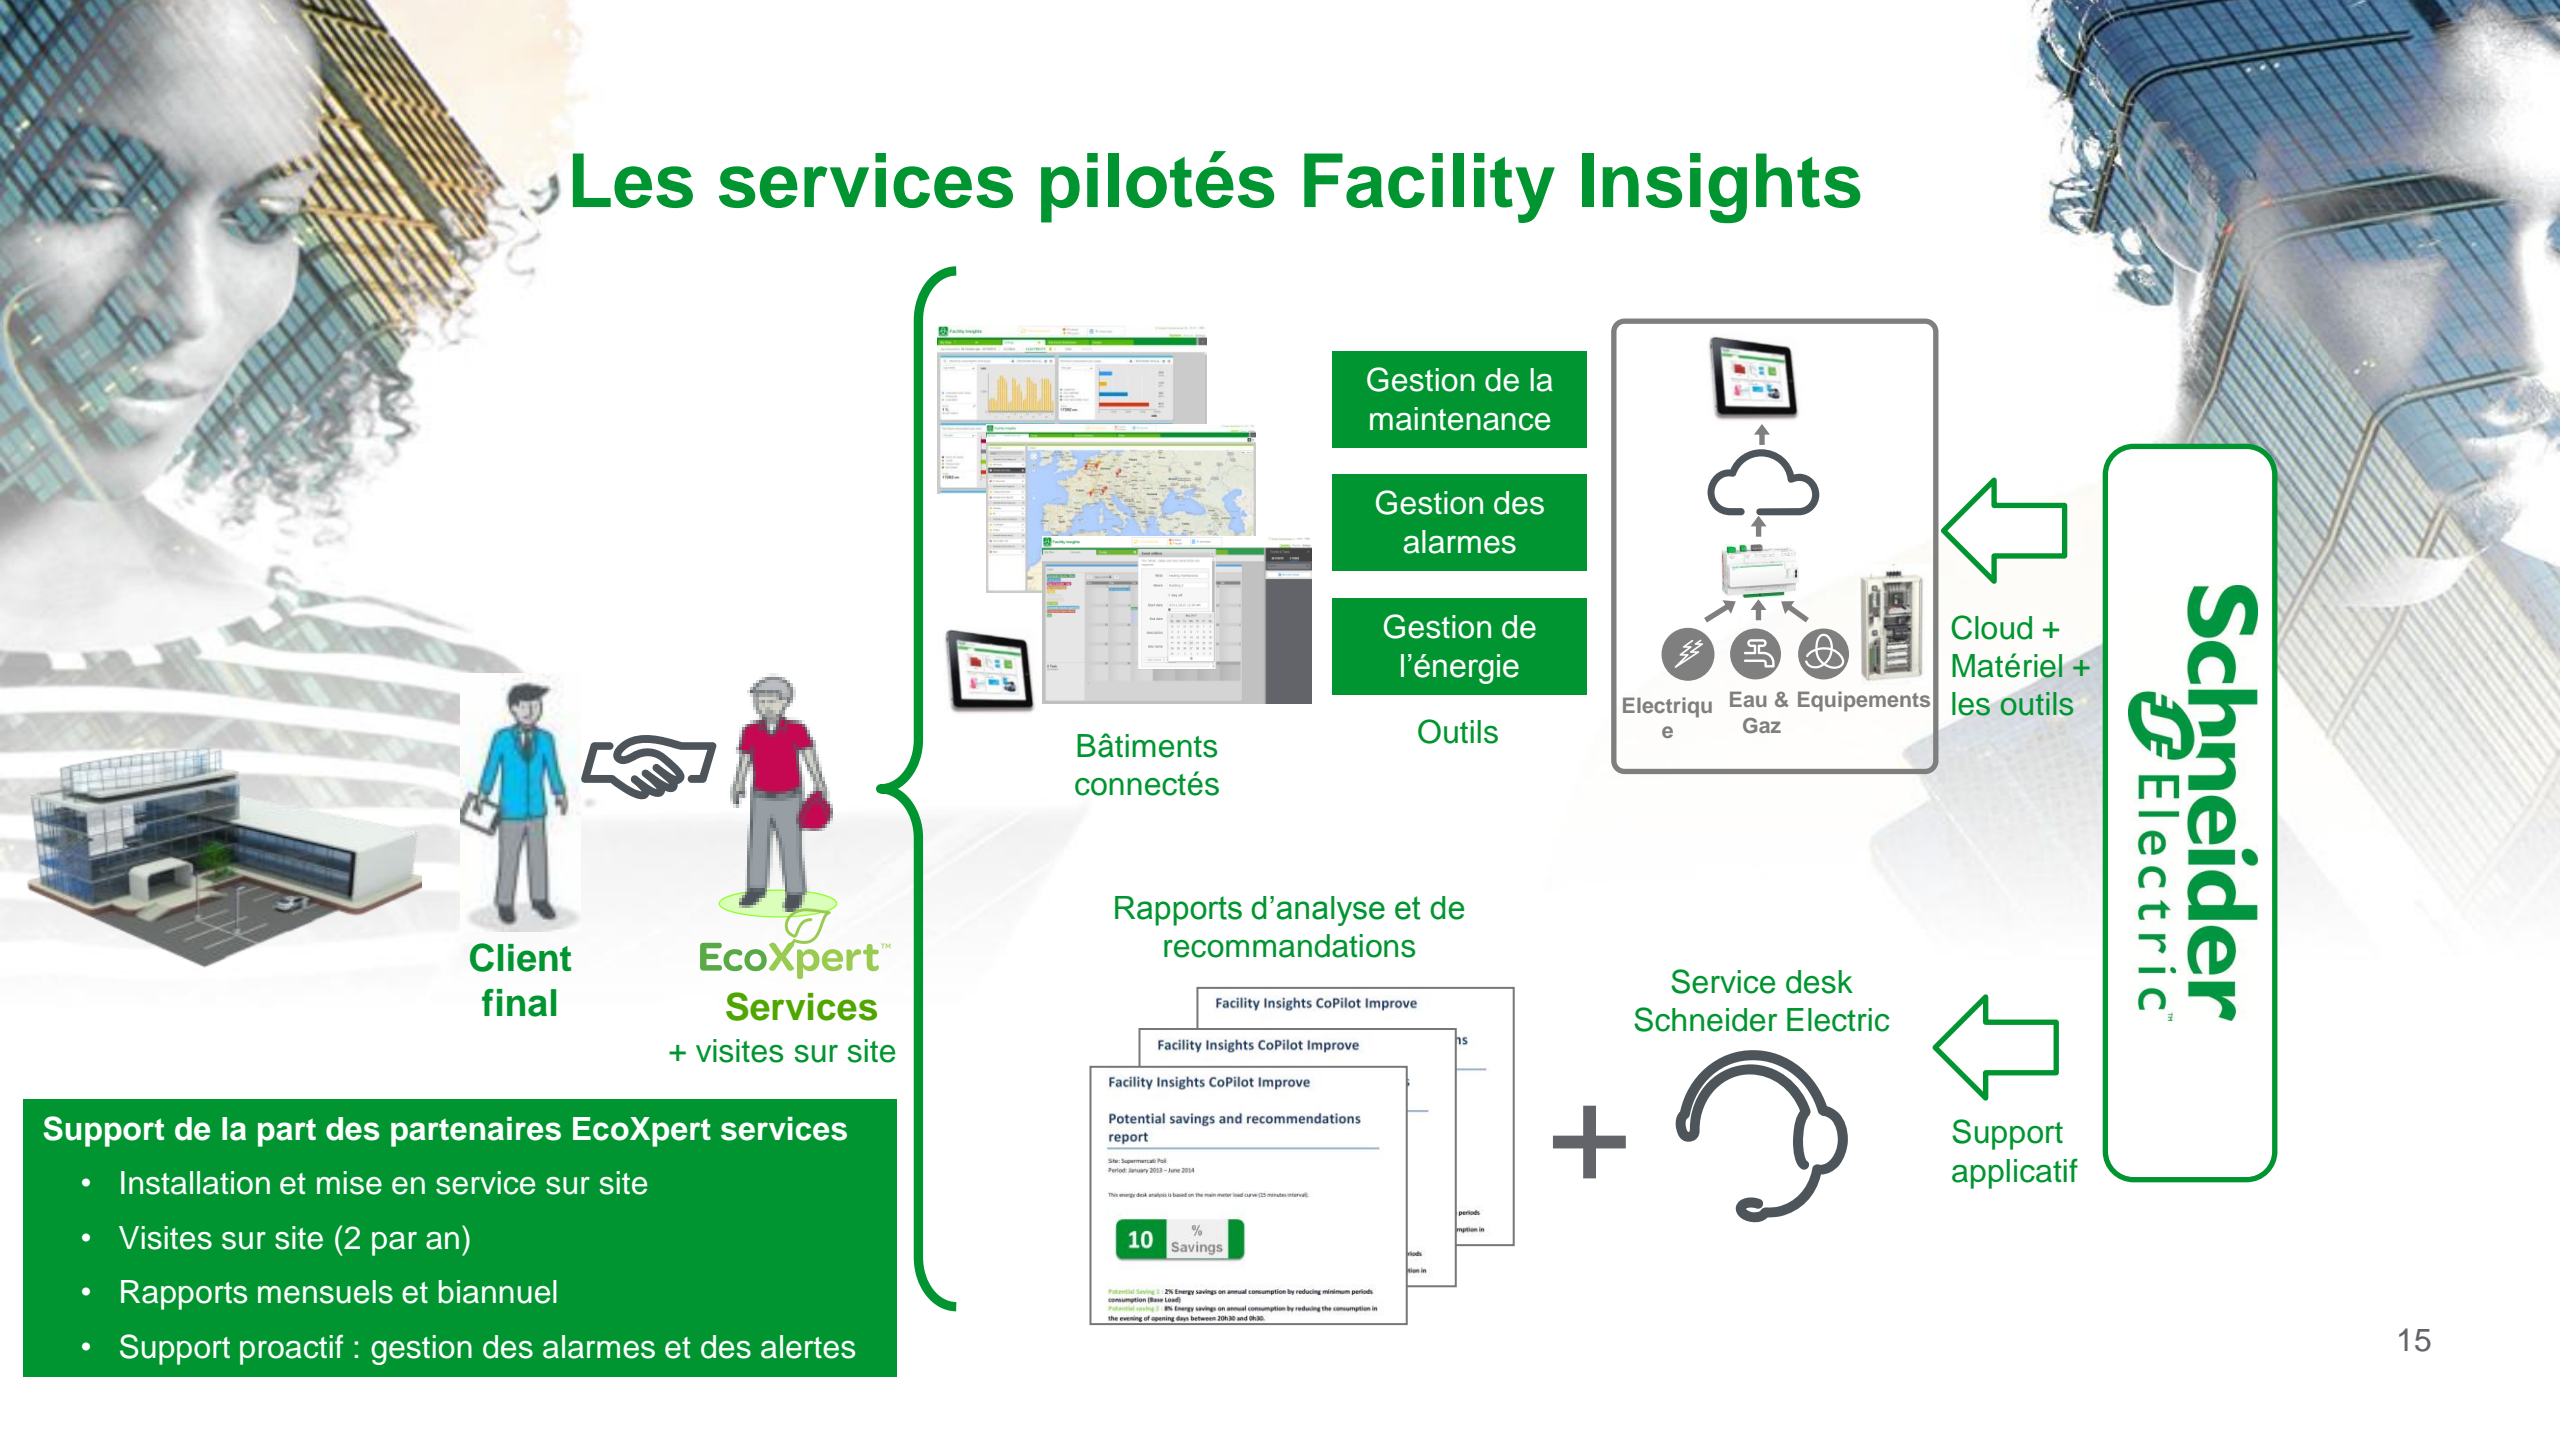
Les services pilotés Facility Insights

Gestion de la maintenance

Gestion des alarmes

Gestion de l'énergie

Outils

Bâtiments connectés

Electrique

Eau & Gaz

Equipements

Cloud + Matériel + les outils

Schneider Electric

Client final

EcoXpert™ Services + visites sur site

Rapports d'analyse et de recommandations

Facility Insights CoPilot Improve

Facility Insights CoPilot Improve

Facility Insights CoPilot Improve

Potential savings and recommendations report

10 % Savings

Service desk Schneider Electric

Support applicatif

Support de la part des partenaires EcoXpert services
• Installation et mise en service sur site
• Visites sur site (2 par an)
• Rapports mensuels et biannuel
• Support proactif : gestion des alarmes et des alertes

15